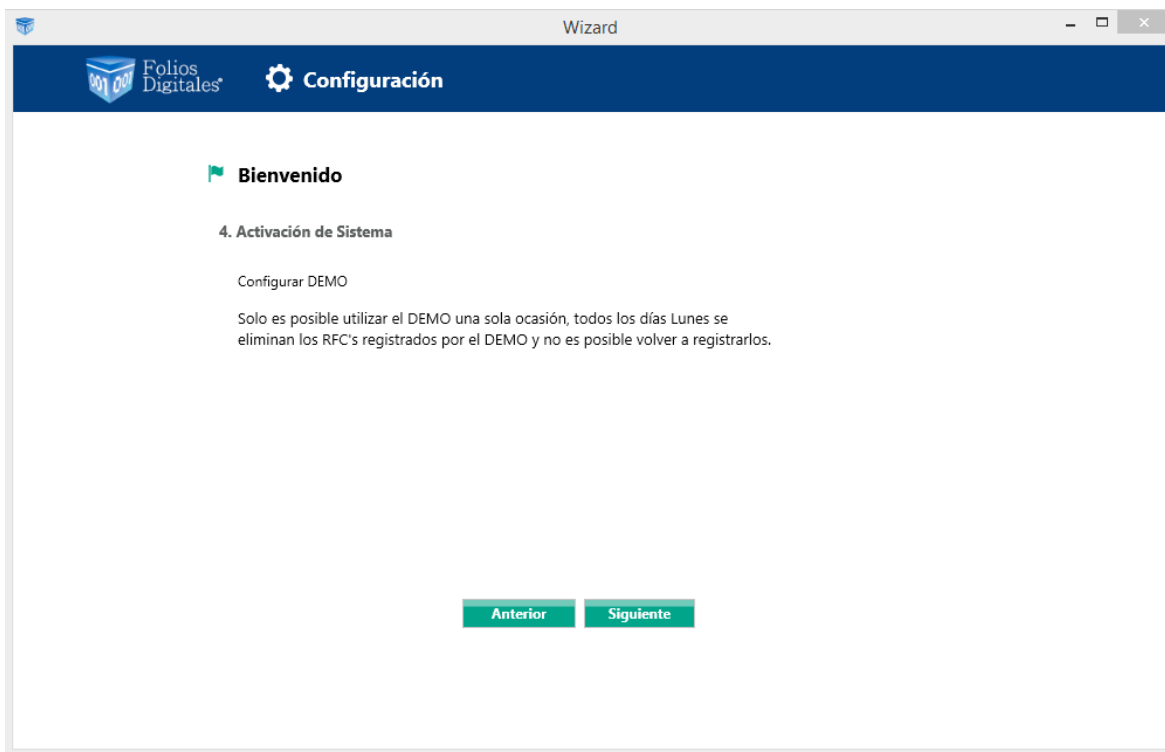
Wizard

001 001 Folios Digitales®

Configuración

Bienvenido

4. Activación de Sistema

Configurar DEMO

Solo es posible utilizar el DEMO una sola ocasión, todos los días Lunes se eliminan los RFC's registrados por el DEMO y no es posible volver a registrarlos.

Anterior

Siguiente